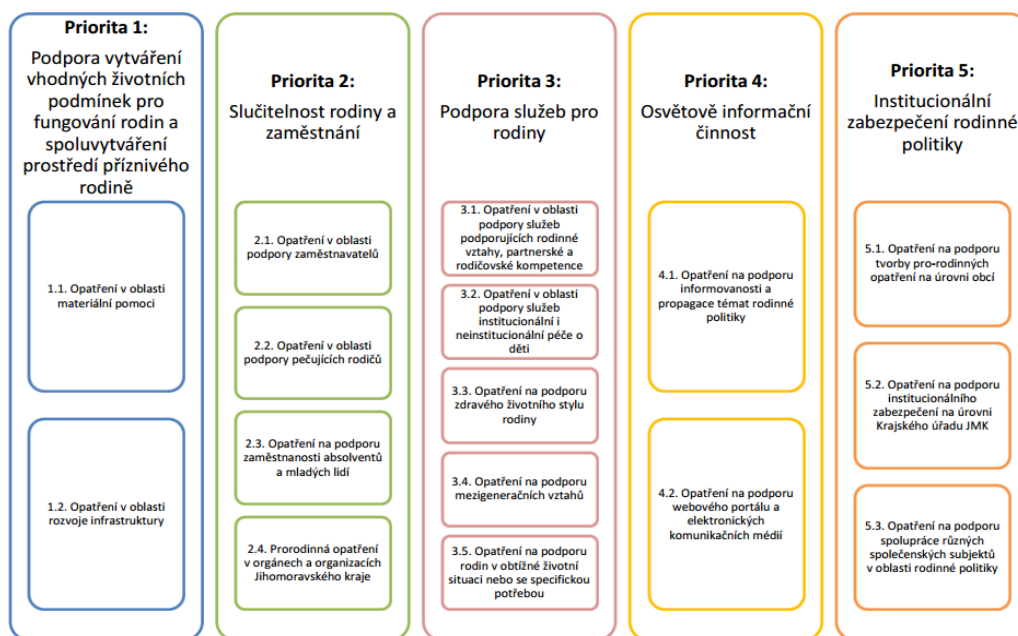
Priorita 1:

Podpora vytváření vhodných životních podmínek pro fungování rodin a spoluvytváření prostředí příznivého rodině

1.1. Opatření v oblasti materiální pomoci

1.2. Opatření v oblasti rozvoje infrastruktury

Priorita 2:

Slučitelnost rodiny a zaměstnání

2.1. Opatření v oblasti podpory zaměstnavatelů

2.2. Opatření v oblasti podpory pečujících rodičů

2.3. Opatření na podporu zaměstnanosti absolventů a mladých lidí

2.4. Prorodinná opatření v orgánech a organizacích Jihomoravského kraje

Priorita 3:

Podpora služeb pro rodiny

3.1. Opatření v oblasti podpory služeb podporujících rodinné vztahy, partnerské a rodičovské kompetence

3.2. Opatření v oblasti podpory služeb institucionální i neinstitucionální péče o děti

3.3. Opatření na podporu zdravého životního stylu rodiny

3.4. Opatření na podporu mezigeneračních vztahů

3.5. Opatření na podporu rodin v obtížné životní situaci nebo se specifickou potřebou

Priorita 4:

Osvětově informační činnost

4.1. Opatření na podporu informovanosti a propagace témat rodinné politiky

4.2. Opatření na podporu webového portálu a elektronických komunikačních médií

Priorita 5:

Institucionální zabezpečení rodinné politiky

5.1. Opatření na podporu tvorby pro-rodinných opatření na úrovni obcí

5.2. Opatření na podporu institucionálního zabezpečení na úrovni Krajského úřadu JMK

5.3. Opatření na podporu spolupráce různých společenských subjektů v oblasti rodinné politiky